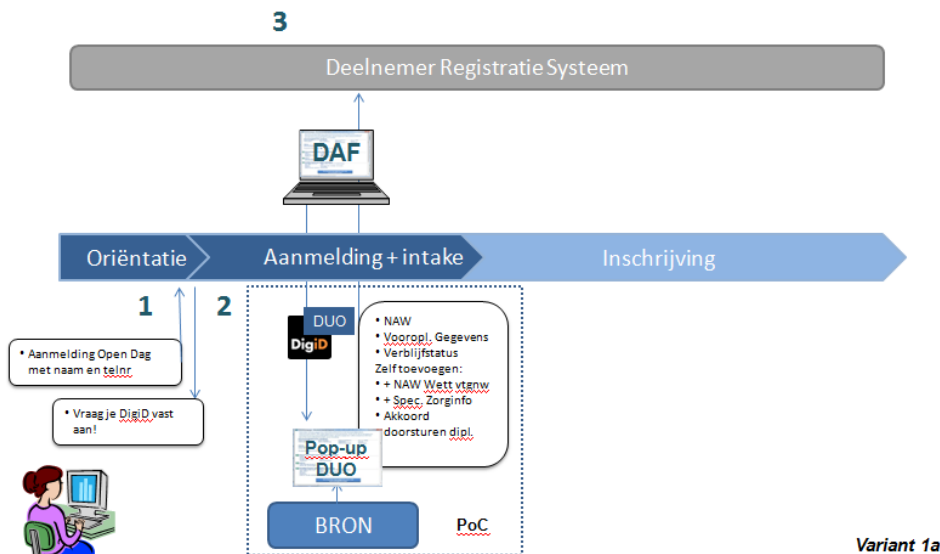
3

Deelnemer Registratie Systeem

DAF

Oriëntatie

Aanmelding + intake

Inschrijving

1

2

• Aanmelding Open Dag met naam en telnr

• Vraag je DigiD vast aan!

DUO

DigiD

• NAW
• Vooropl. Gegevens
• Verblijfstatus
Zelf toevoegen:
• + NAW Wett vtgnw
• + Spec. Zorginfo
• Akkoord doorsturen dipl.

Pop-up DUO

BRON

PoC

Variant 1a